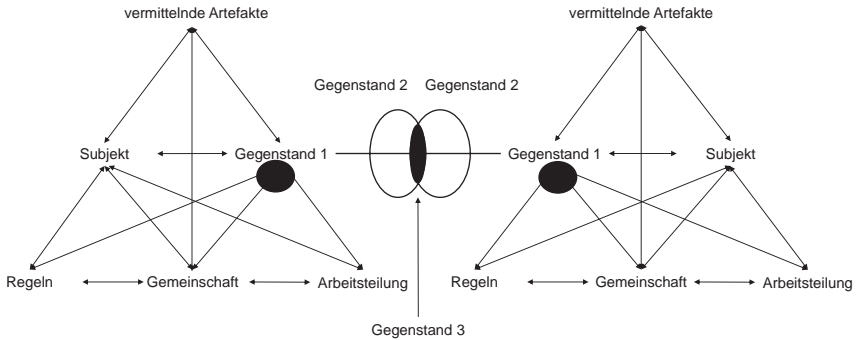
vermittelnde Artefakte

vermittelnde Artefakte

Gegenstand 2

Gegenstand 2

Subjekt

Gegenstand 1

Gegenstand 1

Subjekt

Regeln

Gemeinschaft

Arbeitsteilung

Regeln

Gemeinschaft

Arbeitsteilung

Gegenstand 3